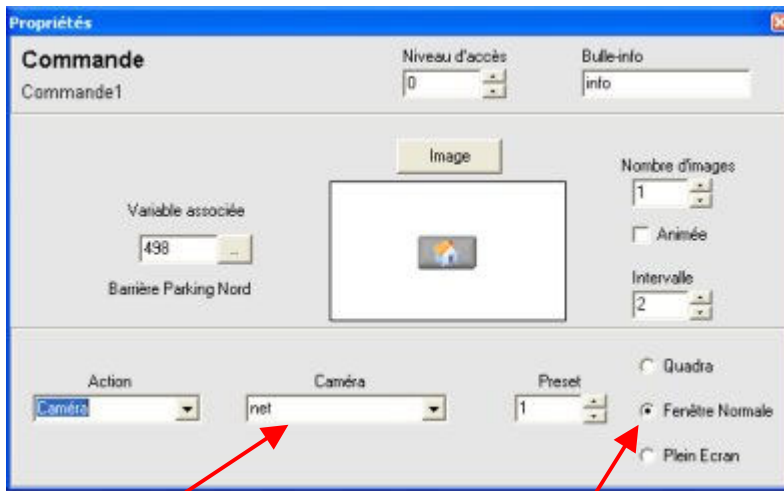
Propriétés

Commande
Commande1

Niveau d'accès
0

Bulle-info
info

Image

Nombre d'images
1

Animée

Intervalle
2

Variable associée
498
...

Barrière Parking Nord

Action
Caméra

Caméra
net

Preset
1

Quadra

Fenêtre Normale

Plein Ecran